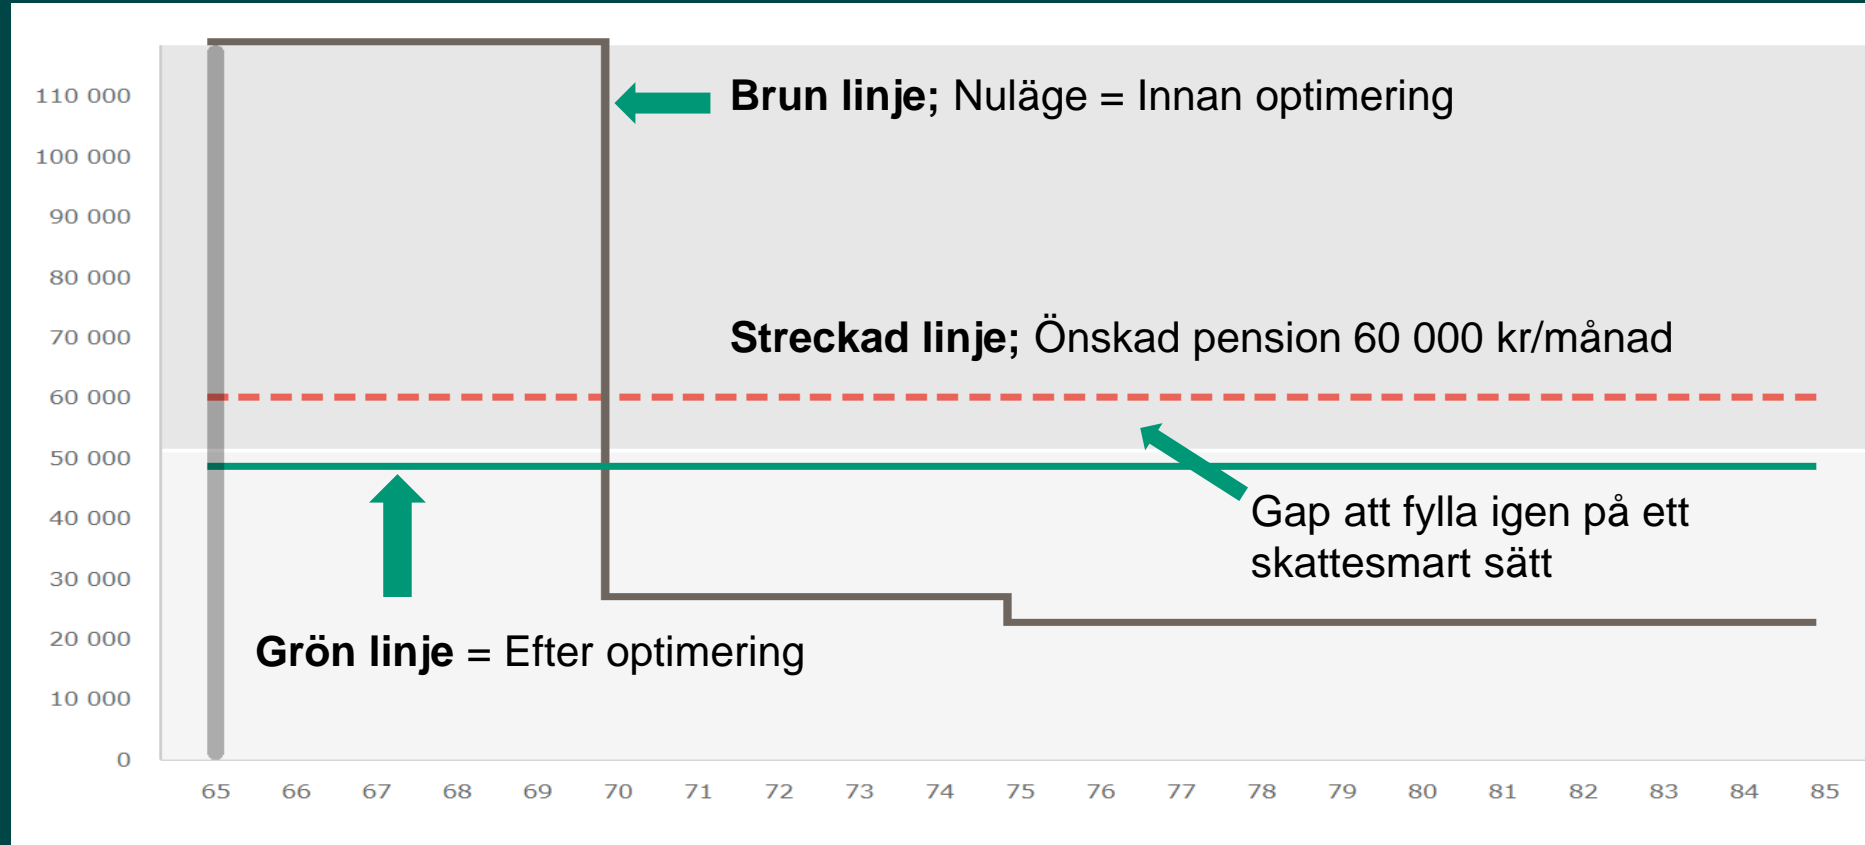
110 000
100 000
90 000
80 000
70 000
60 000
50 000
40 000
30 000
20 000
10 000
0

**Brun linje;** Nuläge = Innan optimering

**Streckad linje;** Önskad pension 60 000 kr/månad

Gap att fylla igen på ett skattesmart sätt

**Grön linje** = Efter optimering

65 66 67 68 69 70 71 72 73 74 75 76 77 78 79 80 81 82 83 84 85